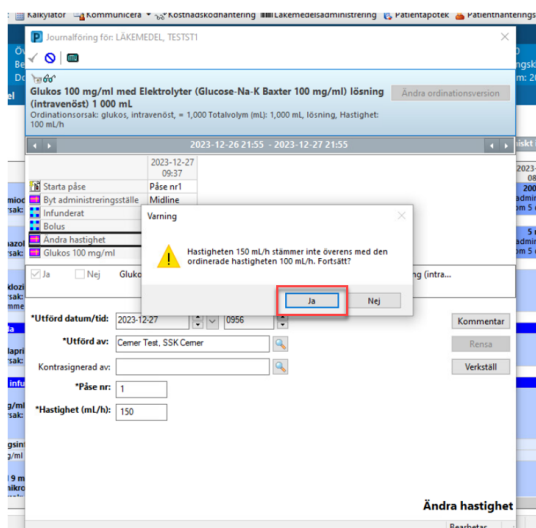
Kalkylator Kommunicera Kostnadskodhantering Läkemedelsadministrering Patientapotek Patienthanterings

Journalföring för: LÄKEMEDEL, TESTST1

Glukos 100 mg/ml med Elektrolyter (Glucose-Na-K Baxter 100 mg/ml) lösning (intravenöst) 1 000 mL

Ordinationsorsak: glukos, intravenöst, = 1,000 Totalvolym (mL): 1,000 mL, lösning, Hastighet: 100 mL/h

Ändra ordinationsversion

2023-12-26 21:55 - 2023-12-27 21:55

2023-12-27 09:37

Starta påse | Påse nr1
Byt administreringsställe | Midline
Infunderat
Bolus
Ändra hastighet
Glukos 100 mg/ml

Ja Nej Glukos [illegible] ng (intra...

Varning

Hastigheten 150 mL/h stämmer inte överens med den ordinerade hastigheten 100 mL/h. Fortsätt?

Ja Nej

*Utförd datum/tid: 2023-12-27 0956

*Utförd av: Cerner Test, SSK Cerner

Kontrasignerad av:

*Påse nr: 1

*Hastighet (mL/h): 150

Kommentar

Rensa

Verkställ

Ändra hastighet

Bearbetas